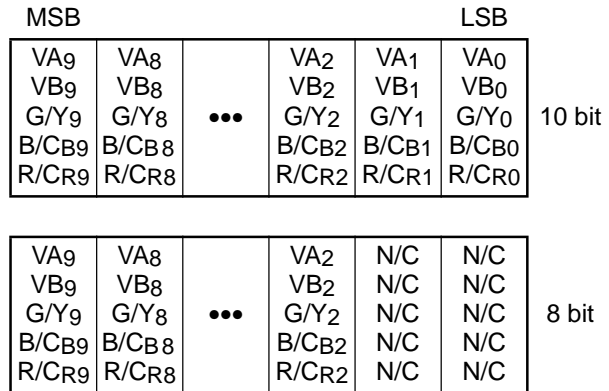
MSB LSB

| | | | | | | |
|---|---|---|---|---|---|---|
| $VA_9$<br>$VB_9$<br>$G/Y_9$<br>$B/C_{B9}$<br>$R/C_{R9}$ | $VA_8$<br>$VB_8$<br>$G/Y_8$<br>$B/C_{B8}$<br>$R/C_{R8}$ | ••• | $VA_2$<br>$VB_2$<br>$G/Y_2$<br>$B/C_{B2}$<br>$R/C_{R2}$ | $VA_1$<br>$VB_1$<br>$G/Y_1$<br>$B/C_{B1}$<br>$R/C_{R1}$ | $VA_0$<br>$VB_0$<br>$G/Y_0$<br>$B/C_{B0}$<br>$R/C_{R0}$ | 10 bit |

| | | | | | | |
|---|---|---|---|---|---|---|
| $VA_9$<br>$VB_9$<br>$G/Y_9$<br>$B/C_{B9}$<br>$R/C_{R9}$ | $VA_8$<br>$VB_8$<br>$G/Y_8$<br>$B/C_{B8}$<br>$R/C_{R8}$ | ••• | $VA_2$<br>$VB_2$<br>$G/Y_2$<br>$B/C_{B2}$<br>$R/C_{R2}$ | N/C<br>N/C<br>N/C<br>N/C<br>N/C | N/C<br>N/C<br>N/C<br>N/C<br>N/C | 8 bit |